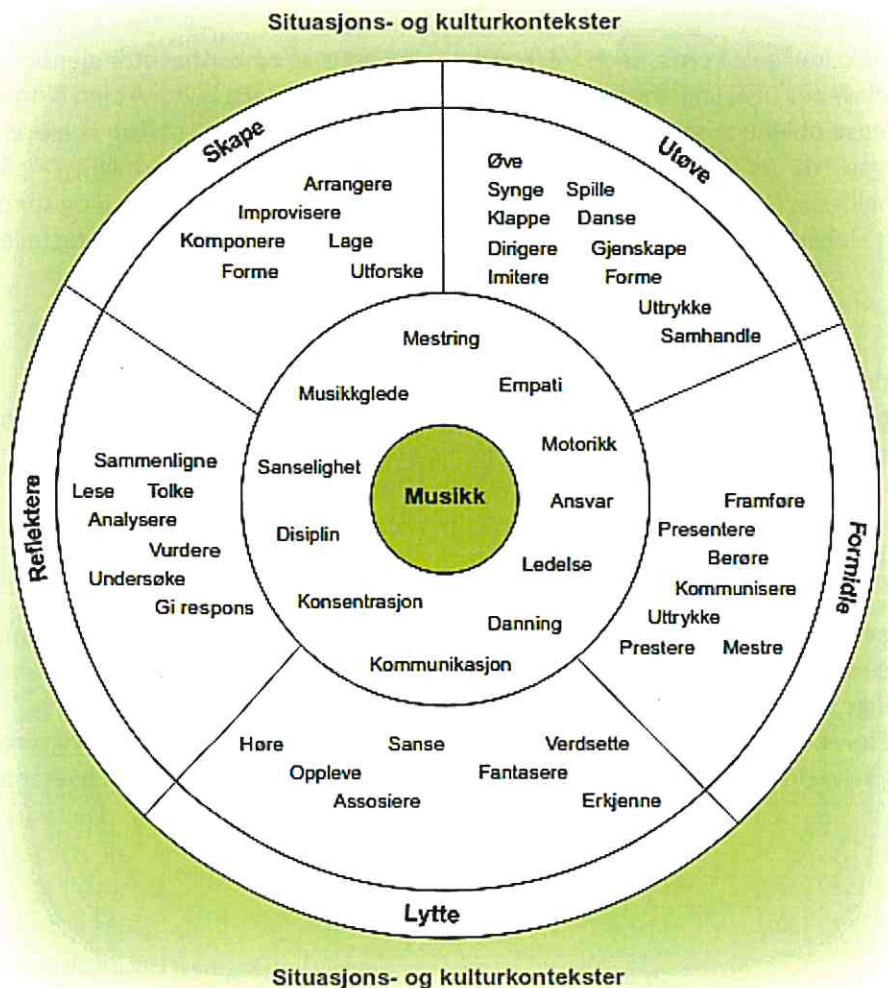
Situasjons- og kulturkontekster

Skape

Arrangere
Improvisere
Komponere Lage
Forme Utforske

Utøve

Øve
Synge Spille
Klappe Danse
Dirigere Gjenskape
Imitere Forme
Uttrykke
Samhandle

Reflektere

Sammenligne
Lese Tolke
Analysere
Vurdere
Undersøke
Gi respons

Mestring
Musikkglede Empati
Sanselighet Motorikk
Musikk
Ansvar
Disiplin
Ledelse
Konsentrasjon
Danning
Kommunikasjon

Formidle

Framføre
Presentere
Berøre
Kommunisere
Uttrykke
Prestere Mestre

Høre Sanse Verdsette
Oppleve Fantasere
Assosiere Erkjenne

Lytte

Situasjons- og kulturkontekster